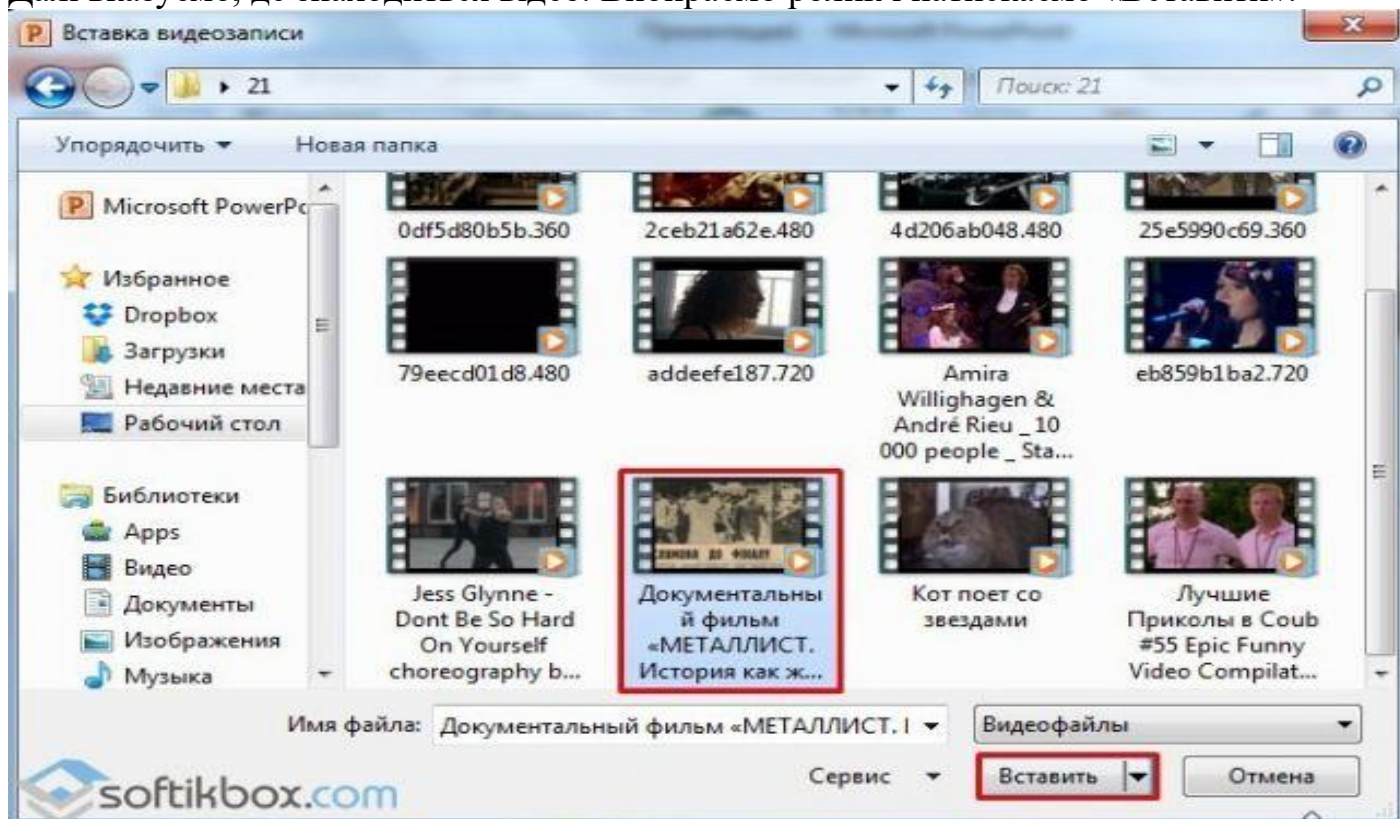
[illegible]

Вставка видеозаписи

21

Поиск: 21

Упорядочить ▾ Новая папка

Microsoft PowerPo

Избранное
Dropbox
Загрузки
Недавние места
Рабочий стол

Библиотеки
Apps
Видео
Документы
Изображения
Музыка

0df5d80b5b.360
2ceb21a62e.480
4d206ab048.480
25e5990c69.360
79eecd01d8.480
addeefe187.720
Amira Willighagen & André Rieu _ 10 000 people _ Sta...
eb859b1ba2.720
Jess Glynne - Dont Be So Hard On Yourself choreography b...
Документальный фильм «МЕТАЛЛИСТ. История как ж...
Кот поет со звездами
Лучшие Приколы в Coub #55 Epic Funny Video Compilat...

Имя файла: Документальный фильм «МЕТАЛЛИСТ. I
Видеофайлы

Сервис
Вставить
Отмена

softikbox.com